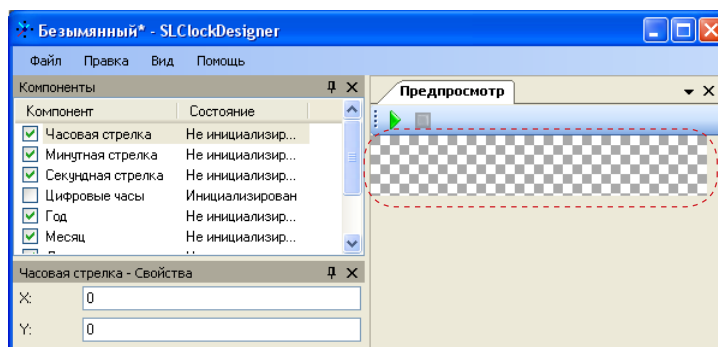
Безымянный* - SLClockDesigner

Файл Правка Вид Помощь

Компоненты

| Компонент | Состояние |
|---|---|
| Часовая стрелка | Не инициализир... |
| Минутная стрелка | Не инициализир... |
| Секундная стрелка | Не инициализир... |
| Цифровые часы | Инициализирован |
| Год | Не инициализир... |
| Месяц | Не инициализир... |

Часовая стрелка - Свойства

X: 0

Y: 0

Предпросмотр